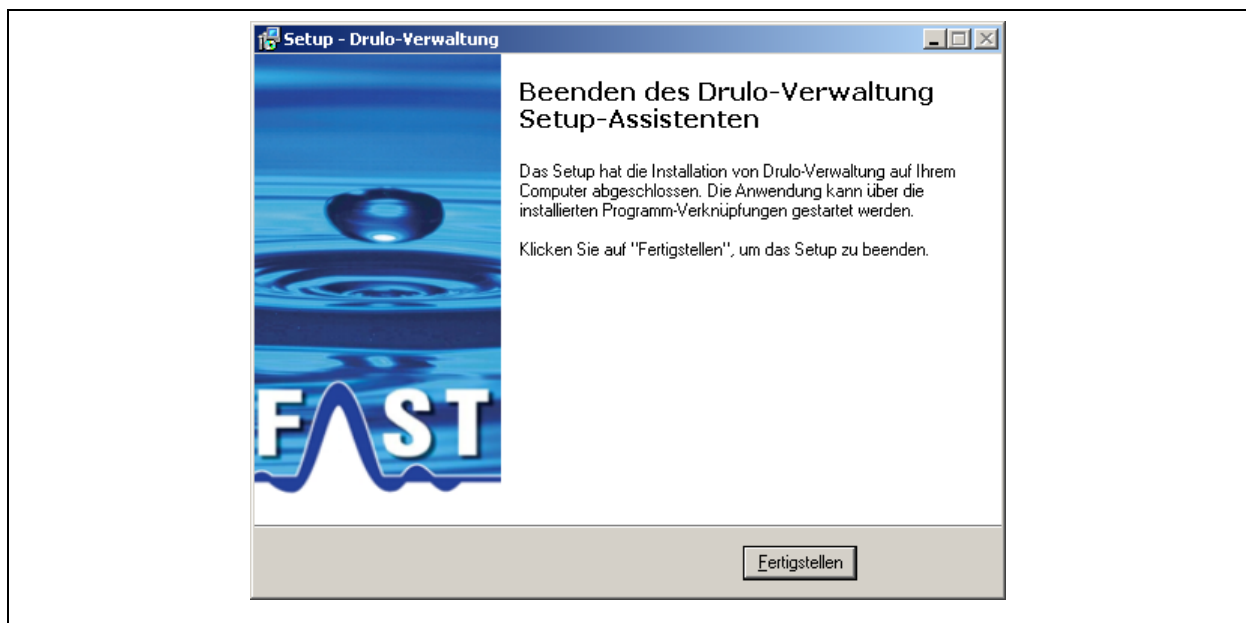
Setup - Drulo-Verwaltung

Beenden des Drulo-Verwaltung Setup-Assistenten

Das Setup hat die Installation von Drulo-Verwaltung auf Ihrem Computer abgeschlossen. Die Anwendung kann über die installierten Programm-Verknüpfungen gestartet werden.

Klicken Sie auf "Fertigstellen", um das Setup zu beenden.

FAST

Fertigstellen